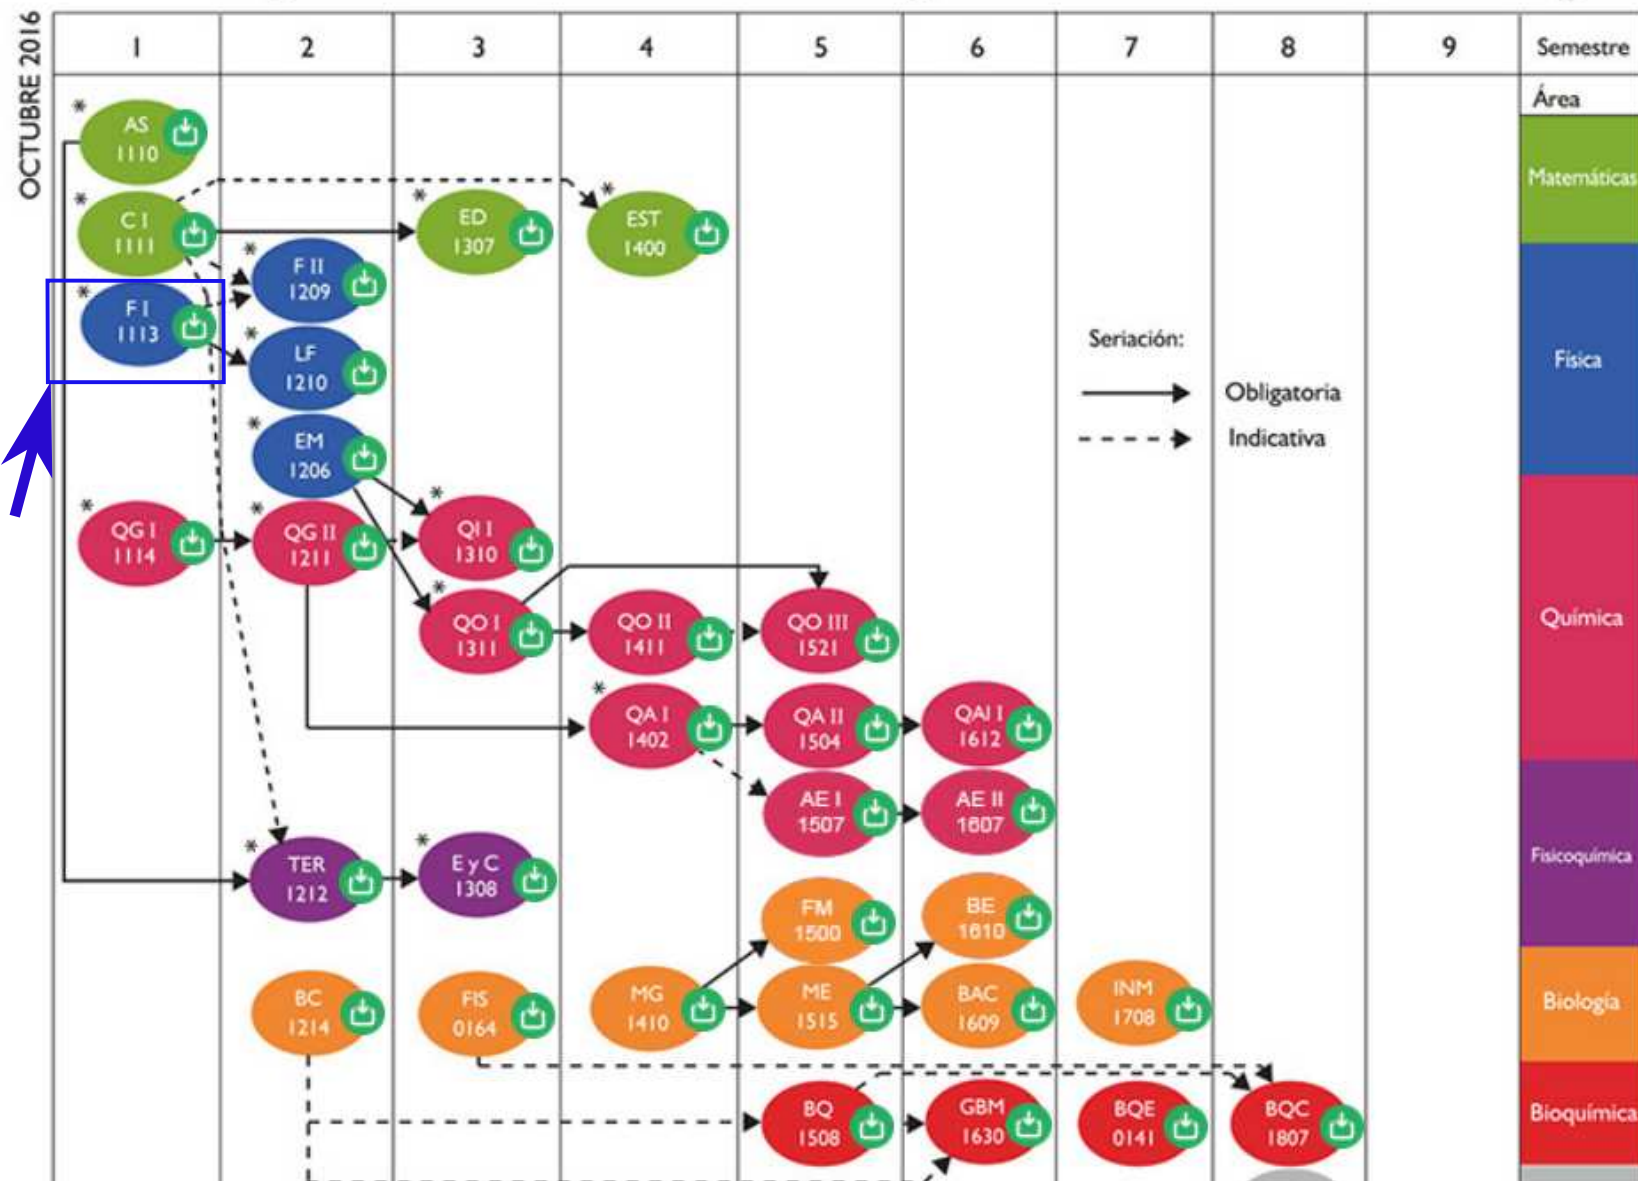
OCTUBRE 2016

| 1 | 2 | 3 | 4 | 5 | 6 | 7 | 8 | 9 | Semestre |
|---|---|---|---|---|---|---|---|---|---|

Área

Matemáticas

Física

Química

Fisicoquímica

Biología

Bioquímica

AS 1110
C I 1111
F I 1113
QG I 1114
F II 1209
LF 1210
EM 1206
QG II 1211
TER 1212
BC 1214
ED 1307
QI I 1310
QO I 1311
E y C 1308
FIS 0164
EST 1400
QO II 1411
QA I 1402
MG 1410
QO III 1521
QA II 1504
AE I 1507
FM 1500
ME 1515
BQ 1508
QAI I 1612
AE II 1607
BE 1610
BAC 1609
GBM 1630
INM 1708
BQE 0141
BQC 1807

Seriación:
Obligatoria
Indicativa

*